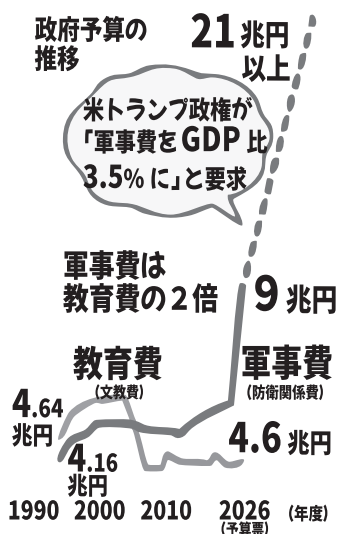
政府予算の推移

21兆円以上

米トランプ政権が「軍事費をGDP比3.5%に」と要求

軍事費は教育費の2倍

9兆円

教育費
(文教費)

軍事費
(防衛関係費)

4.64兆円

4.16兆円

4.6兆円

1990 2000 2010 2026 (年度)
(予算案)